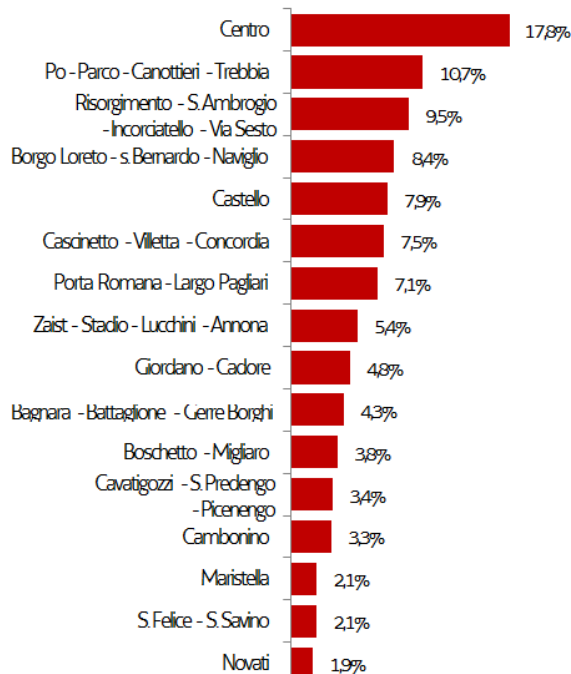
Centro 17,8%
Po - Parco - Canottieri - Trebbia 10,7%
Risorgimento - S.Ambrogio - Incorciatello - Via Sesto 9,5%
Borgo Loreto - s.Bernardo - Naviglio 8,4%
Castello 7,9%
Cascinetto - Villetta - Concordia 7,5%
Porta Romana - Largo Pagliari 7,1%
Zaist - Stadio - Lucchini - Annona 5,4%
Giordano - Cadore 4,8%
Bagnara - Battaglione - Gerre Borghi 4,3%
Boschetto - Migliaro 3,8%
Cavatigozzi - S.Predengo - Picenengo 3,4%
Cambonino 3,3%
Maristella 2,1%
S.Felice - S.Savino 2,1%
Novati 1,9%